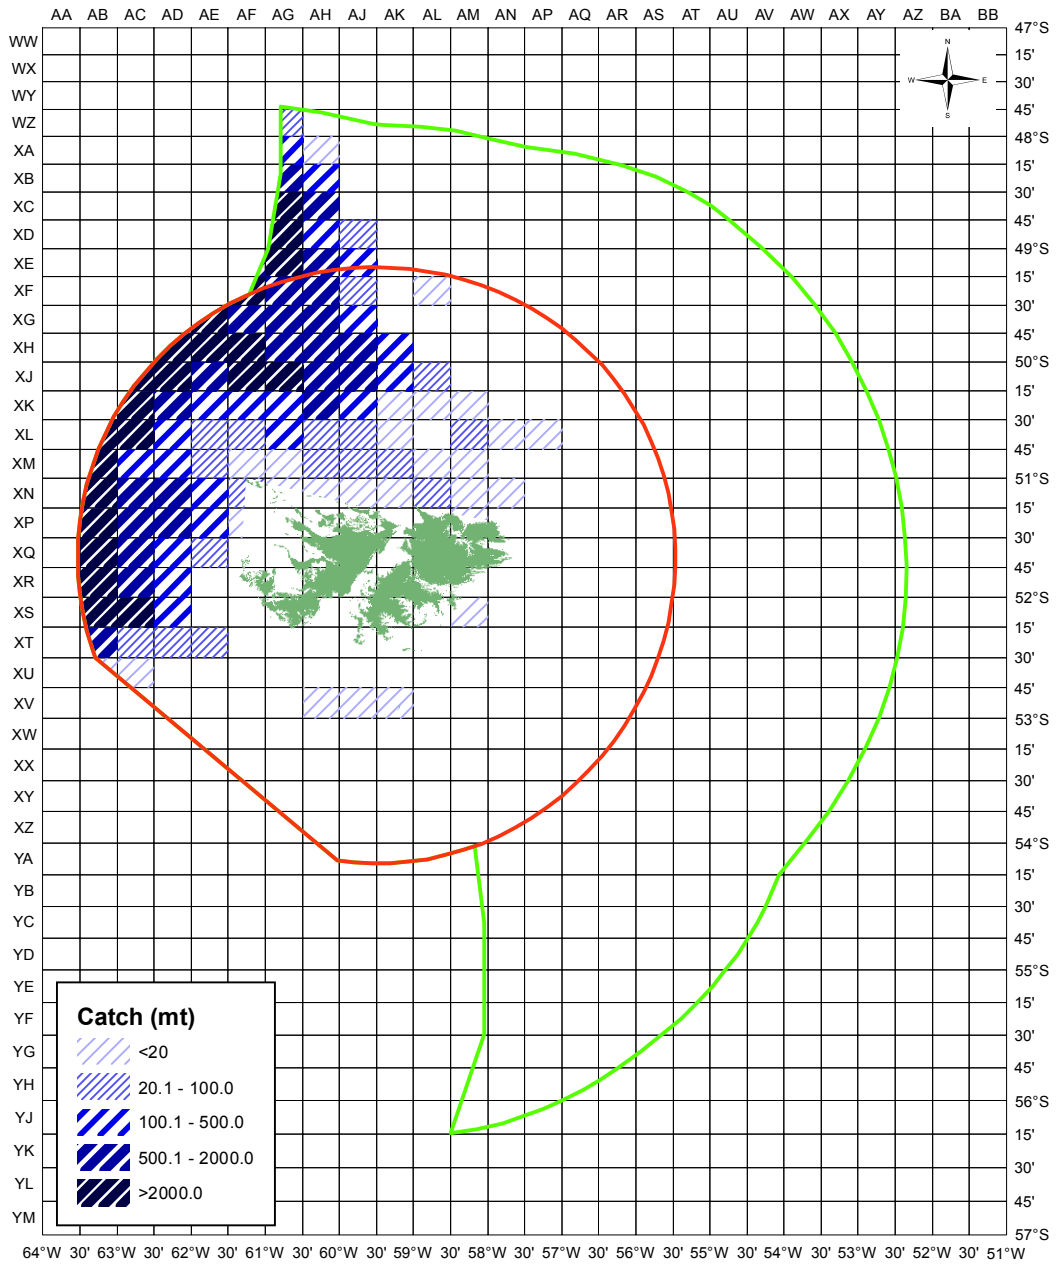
AA AB AC AD AE AF AG AH AJ AK AL AM AN AP AQ AR AS AT AU AV AW AX AY AZ BA BB

WW
WX
WY
WZ
XA
XB
XC
XD
XE
XF
XG
XH
XJ
XK
XL
XM
XN
XP
XQ
XR
XS
XT
XU
XV
XW
XX
XY
XZ
YA
YB
YC
YD
YE
YF
YG
YH
YJ
YK
YL
YM

47°S
15'
30'
45'
48°S
15'
30'
45'
49°S
15'
30'
45'
50°S
15'
30'
45'
51°S
15'
30'
45'
52°S
15'
30'
45'
53°S
15'
30'
45'
54°S
15'
30'
45'
55°S
15'
30'
45'
56°S
15'
30'
45'
57°S

N
W E
S

Catch (mt)
<20
20.1 - 100.0
100.1 - 500.0
500.1 - 2000.0
>2000.0

64°W 30' 63°W 30' 62°W 30' 61°W 30' 60°W 30' 59°W 30' 58°W 30' 57°W 30' 56°W 30' 55°W 30' 54°W 30' 53°W 30' 52°W 30' 51°W